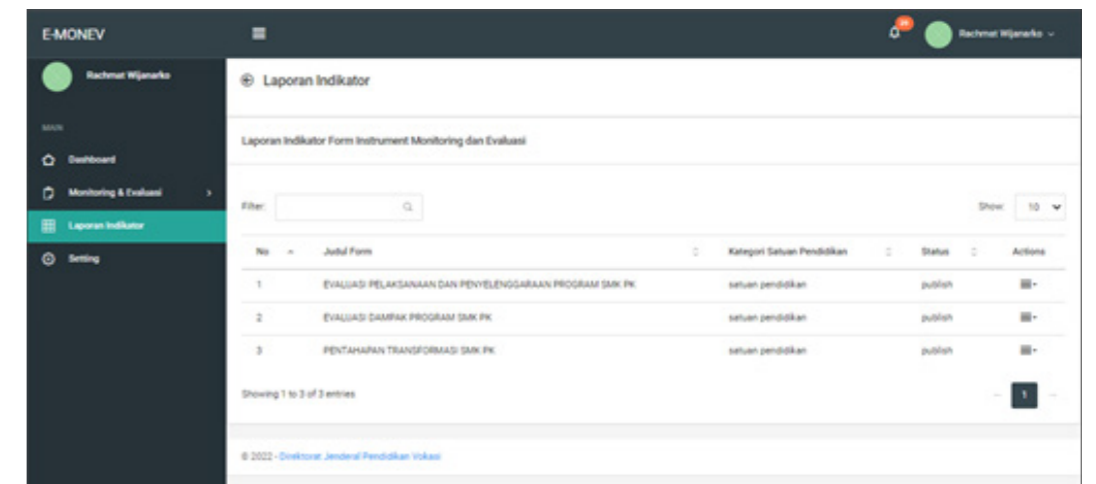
E-MONEV

Rachmat Wijanarko

Rachmat Wijanarko

MAIN

Dashboard

Monitoring & Evaluasi

Laporan Indikator

Setting

Laporan Indikator

Laporan Indikator Form Instrument Monitoring dan Evaluasi

Filter:

Show 10

| No | Judul Form | Kategori Satuan Pendidikan | Status | Actions |
|---|---|---|---|---|
| 1 | EVALUASI PELAKSANAAN DAN PENYELENGGARAAN PROGRAM SMK PK | satuan pendidikan | publish | |
| 2 | EVALUASI DAMPAK PROGRAM SMK PK | satuan pendidikan | publish | |
| 3 | PENTAHAPAN TRANSFORMASI SMK PK | satuan pendidikan | publish | |

Showing 1 to 3 of 3 entries

1

© 2022 - Direktorat Jenderal Pendidikan Vokasi